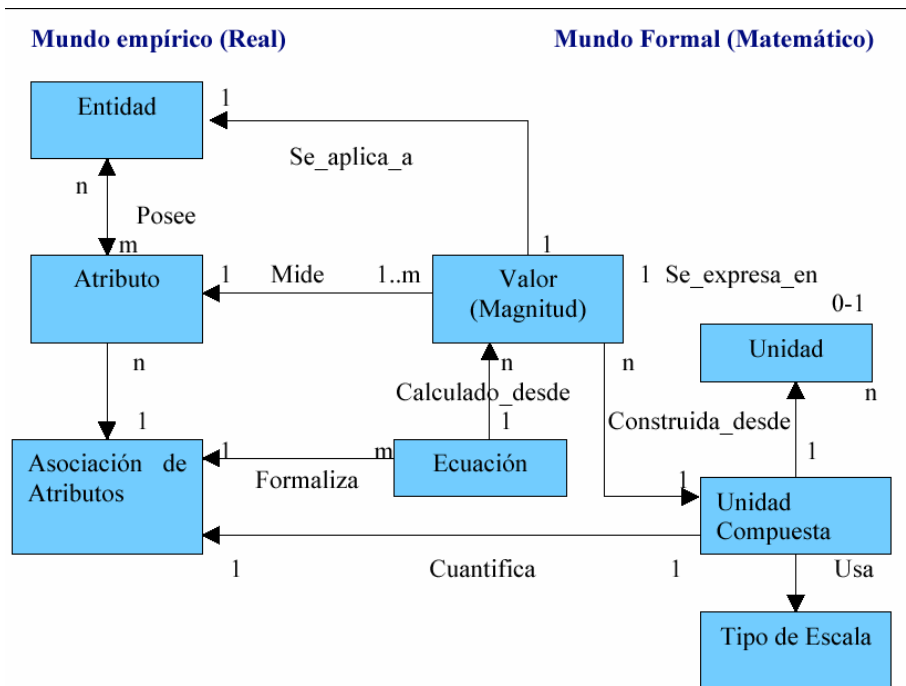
Mundo empírico (Real)

Mundo Formal (Matemático)

Entidad

1

Se_aplica_a

n

Posee

m

1

Atributo

1

Mide

1..m

Valor (Magnitud)

1

Se_expresa_en

0-1

Unidad

n

n

n

Calculado_desde

1

n

Construida_desde

1

1

Asociación de Atributos

1

m

Formaliza

Ecuación

1

Unidad Compuesta

1

Cuantifica

1

Usa

Tipo de Escala